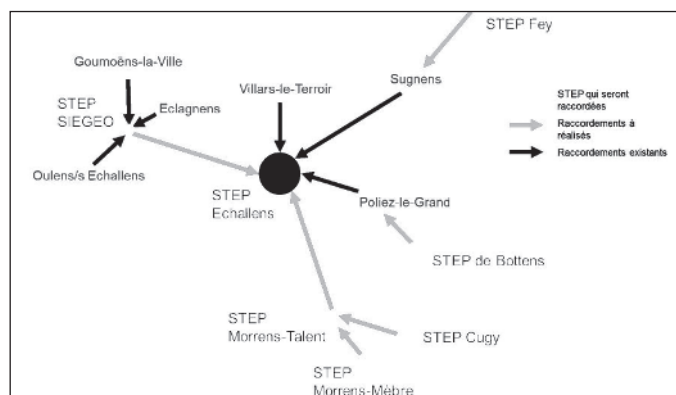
STEP Fey

Goumoëns-la-Ville

Sugnens

STEP SIEGEO

Eclagnens

Villars-le-Terroir

STEP qui seront raccordées

Raccordements à réalisés

Raccordements existants

Oulens/s Echallens

STEP Echallens

Poliez-le-Grand

STEP de Bottens

STEP Morrens-Talent

STEP Cugy

STEP Morrens-Mèbre